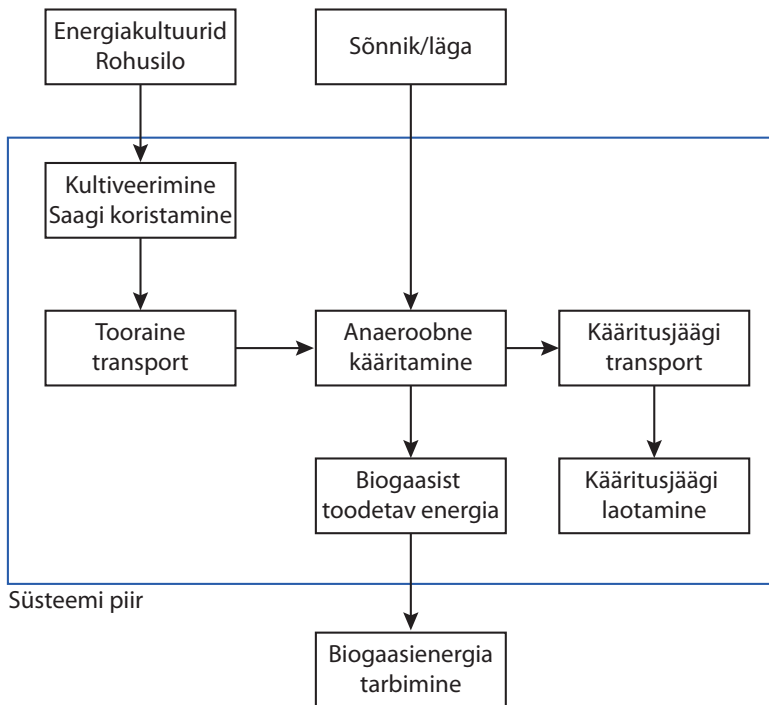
Energiakultuurid
Rohusilo

Sõnnik/läga

Kultiveerimine
Saagi koristamine

Tooraine
transport

Anaeroobne
kääritamine

Kääritusjäägi
transport

Biogaasist
toodetav energia

Kääritusjäägi
laotamine

Süsteemi piir

Biogaasienergia
tarbimine